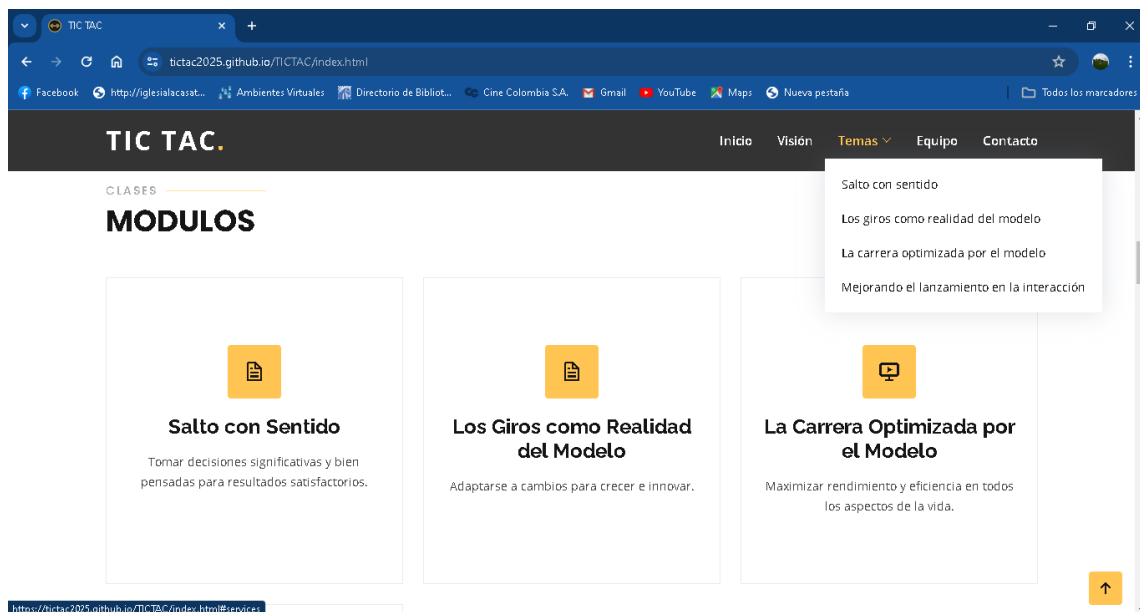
TIC TAC

tictac2025.github.io/TICTAC/index.html

Facebook http://iglesialacasat... Ambientes Virtuales Directorio de Bibliot... Cine Colombia S.A. Gmail YouTube Maps Nueva pestaña

Todos los marcadores

TIC TAC.

Inicio Visión Temas Equipo Contacto

Salto con sentido

Los giros como realidad del modelo

La carrera optimizada por el modelo

Mejorando el lanzamiento en la interacción

CLASES

MODULOS

Salto con Sentido

Tomar decisiones significativas y bien pensadas para resultados satisfactorios.

Los Giros como Realidad del Modelo

Adaptarse a cambios para crecer e innovar.

La Carrera Optimizada por el Modelo

Maximizar rendimiento y eficiencia en todos los aspectos de la vida.

https://tictac2025.github.io/TICTAC/index.html#services